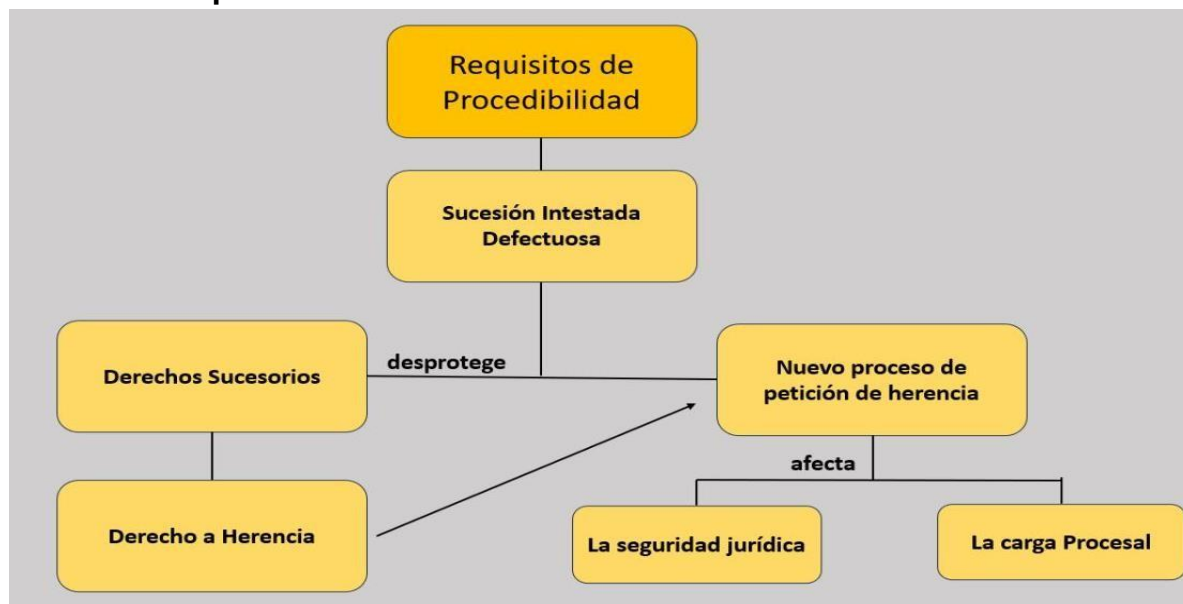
Requisitos de Procedibilidad

Sucesión Intestada Defectuosa

Derechos Sucesorios

desprotege

Nuevo proceso de petición de herencia

Derecho a Herencia

afecta

La seguridad jurídica

La carga Procesal